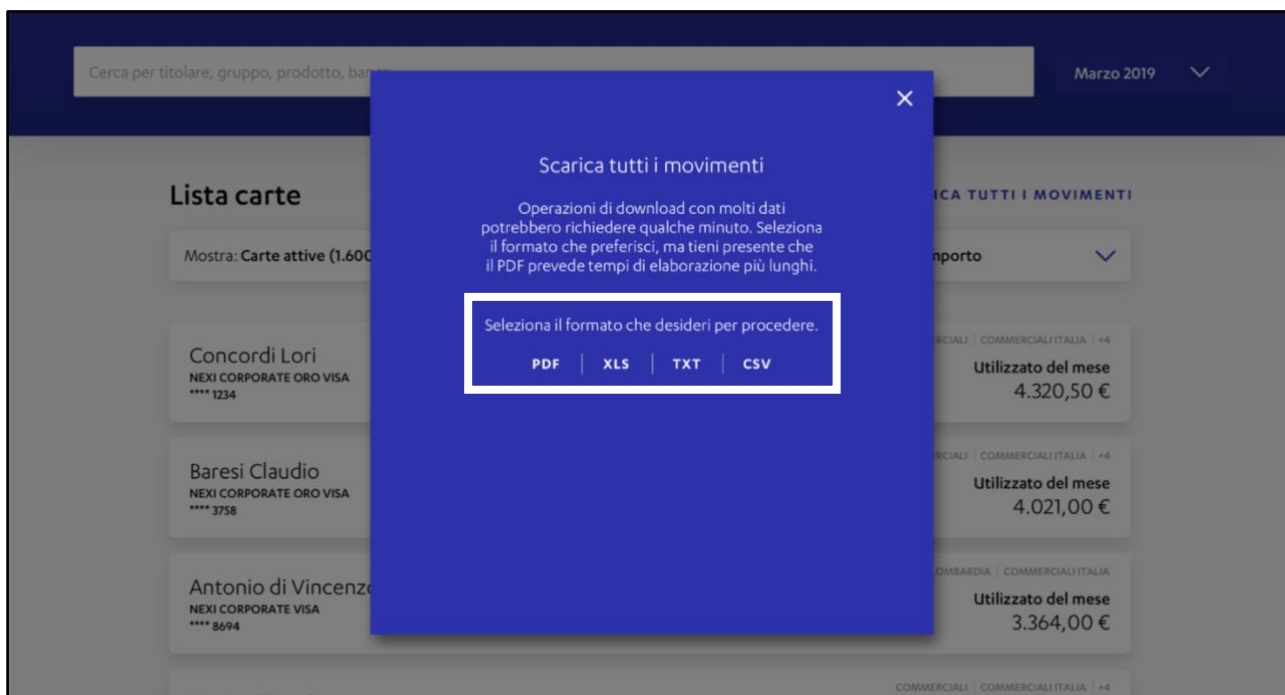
Cerca per titolare, gruppo, prodotto, ba

Marzo 2019

Lista carte

Mostra: Carte attive (1.600

Concordi Lori
NEXI CORPORATE ORO VISA
**** 1234

Baresi Claudio
NEXI CORPORATE ORO VISA
**** 3758

Antonio di Vincenz
NEXI CORPORATE VISA
**** 8694

×

Scarica tutti i movimenti

Operazioni di download con molti dati potrebbero richiedere qualche minuto. Seleziona il formato che preferisci, ma tieni presente che il PDF prevede tempi di elaborazione più lunghi.

Seleziona il formato che desideri per procedere.

PDF | XLS | TXT | CSV

ICA TUTTI I MOVIMENTI

nporto

RCIALI | COMMERCIALI ITALIA | +4
Utilizzato del mese
4.320,50 €

RCIALI | COMMERCIALI ITALIA | +4
Utilizzato del mese
4.021,00 €

OMBARDIA | COMMERCIALI ITALIA
Utilizzato del mese
3.364,00 €

COMMERCIALI | COMMERCIALI ITALIA | +4